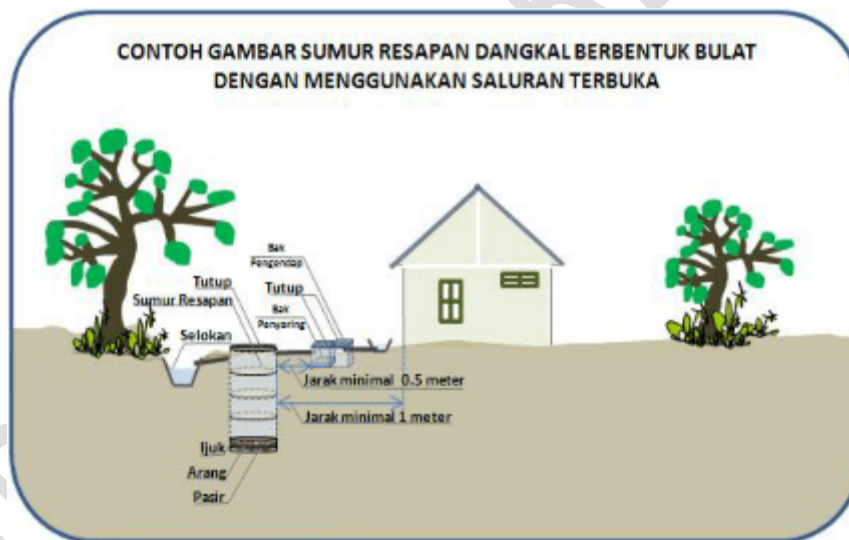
CONTOH GAMBAR SUMUR RESAPAN DANGKAL BERBENTUK BULAT DENGAN MENGGUNAKAN SALURAN TERBUKA

Bak Pengendap

Tutup

Tutup

Sumur Resapan

Bak Penyaring

Selokan

Jarak minimal 0.5 meter

Jarak minimal 1 meter

Ijuk

Arang

Pasir